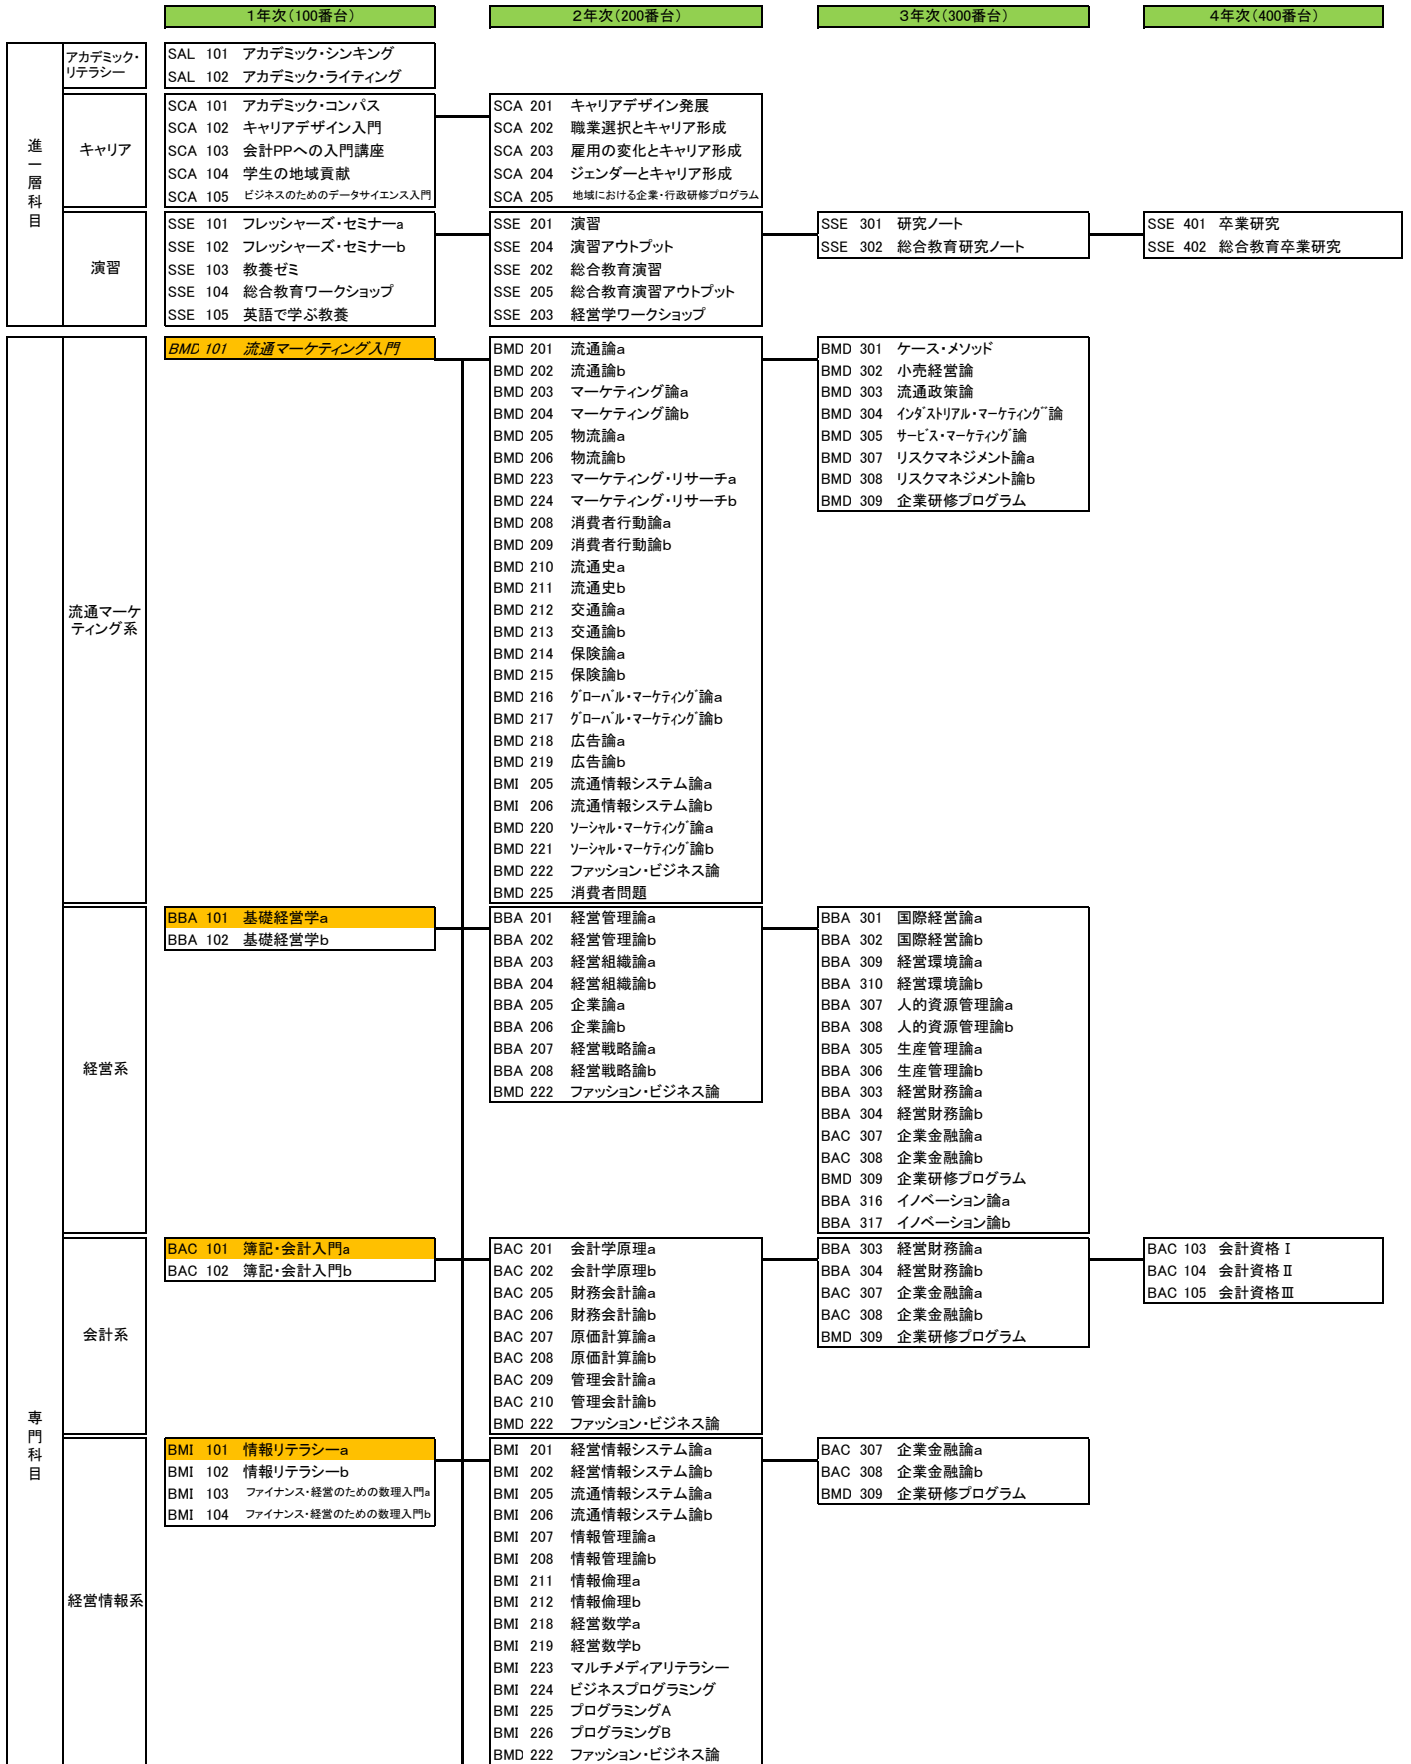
1年次(100番台)

2年次(200番台)

3年次(300番台)

4年次(400番台)

進一層科目

アカデミック・リテラシー

SAL 101 アカデミック・シンキング
SAL 102 アカデミック・ライティング

キャリア

SCA 101 アカデミック・コンパス
SCA 102 キャリアデザイン入門
SCA 103 会計PPへの入門講座
SCA 104 学生の地域貢献
SCA 105 ビジネスのためのデータサイエンス入門

SCA 201 キャリアデザイン発展
SCA 202 職業選択とキャリア形成
SCA 203 雇用の変化とキャリア形成
SCA 204 ジェンダーとキャリア形成
SCA 205 地域における企業・行政研修プログラム

演習

SSE 101 フレッシャーズ・セミナーa
SSE 102 フレッシャーズ・セミナーb
SSE 103 教養ゼミ
SSE 104 総合教育ワークショップ
SSE 105 英語で学ぶ教養

SSE 201 演習
SSE 204 演習アウトプット
SSE 202 総合教育演習
SSE 205 総合教育演習アウトプット
SSE 203 経営学ワークショップ

SSE 301 研究ノート
SSE 302 総合教育研究ノート

SSE 401 卒業研究
SSE 402 総合教育卒業研究

専門科目

流通マーケティング系

BMD 101 流通マーケティング入門

BMD 201 流通論a
BMD 202 流通論b
BMD 203 マーケティング論a
BMD 204 マーケティング論b
BMD 205 物流論a
BMD 206 物流論b
BMD 223 マーケティング・リサーチa
BMD 224 マーケティング・リサーチb
BMD 208 消費者行動論a
BMD 209 消費者行動論b
BMD 210 流通史a
BMD 211 流通史b
BMD 212 交通論a
BMD 213 交通論b
BMD 214 保険論a
BMD 215 保険論b
BMD 216 グローバル・マーケティング論a
BMD 217 グローバル・マーケティング論b
BMD 218 広告論a
BMD 219 広告論b
BMI 205 流通情報システム論a
BMI 206 流通情報システム論b
BMD 220 ソーシャル・マーケティング論a
BMD 221 ソーシャル・マーケティング論b
BMD 222 ファッション・ビジネス論
BMD 225 消費者問題

BMD 301 ケース・メソッド
BMD 302 小売経営論
BMD 303 流通政策論
BMD 304 インダストリアル・マーケティング論
BMD 305 サービス・マーケティング論
BMD 307 リスクマネジメント論a
BMD 308 リスクマネジメント論b
BMD 309 企業研修プログラム

経営系

BBA 101 基礎経営学a
BBA 102 基礎経営学b

BBA 201 経営管理論a
BBA 202 経営管理論b
BBA 203 経営組織論a
BBA 204 経営組織論b
BBA 205 企業論a
BBA 206 企業論b
BBA 207 経営戦略論a
BBA 208 経営戦略論b
BMD 222 ファッション・ビジネス論

BBA 301 国際経営論a
BBA 302 国際経営論b
BBA 309 経営環境論a
BBA 310 経営環境論b
BBA 307 人的資源管理論a
BBA 308 人的資源管理論b
BBA 305 生産管理論a
BBA 306 生産管理論b
BBA 303 経営財務論a
BBA 304 経営財務論b
BAC 307 企業金融論a
BAC 308 企業金融論b
BMD 309 企業研修プログラム
BBA 316 イノベーション論a
BBA 317 イノベーション論b

会計系

BAC 101 簿記・会計入門a
BAC 102 簿記・会計入門b

BAC 201 会計学原理a
BAC 202 会計学原理b
BAC 205 財務会計論a
BAC 206 財務会計論b
BAC 207 原価計算論a
BAC 208 原価計算論b
BAC 209 管理会計論a
BAC 210 管理会計論b
BMD 222 ファッション・ビジネス論

BBA 303 経営財務論a
BBA 304 経営財務論b
BAC 307 企業金融論a
BAC 308 企業金融論b
BMD 309 企業研修プログラム

BAC 103 会計資格Ⅰ
BAC 104 会計資格Ⅱ
BAC 105 会計資格Ⅲ

経営情報系

BMI 101 情報リテラシーa
BMI 102 情報リテラシーb
BMI 103 ファイナンス・経営のための数理入門a
BMI 104 ファイナンス・経営のための数理入門b

BMI 201 経営情報システム論a
BMI 202 経営情報システム論b
BMI 205 流通情報システム論a
BMI 206 流通情報システム論b
BMI 207 情報管理論a
BMI 208 情報管理論b
BMI 211 情報倫理a
BMI 212 情報倫理b
BMI 218 経営数学a
BMI 219 経営数学b
BMI 223 マルチメディアリテラシー
BMI 224 ビジネスプログラミング
BMI 225 プログラミングA
BMI 226 プログラミングB
BMD 222 ファッション・ビジネス論

BAC 307 企業金融論a
BAC 308 企業金融論b
BMD 309 企業研修プログラム